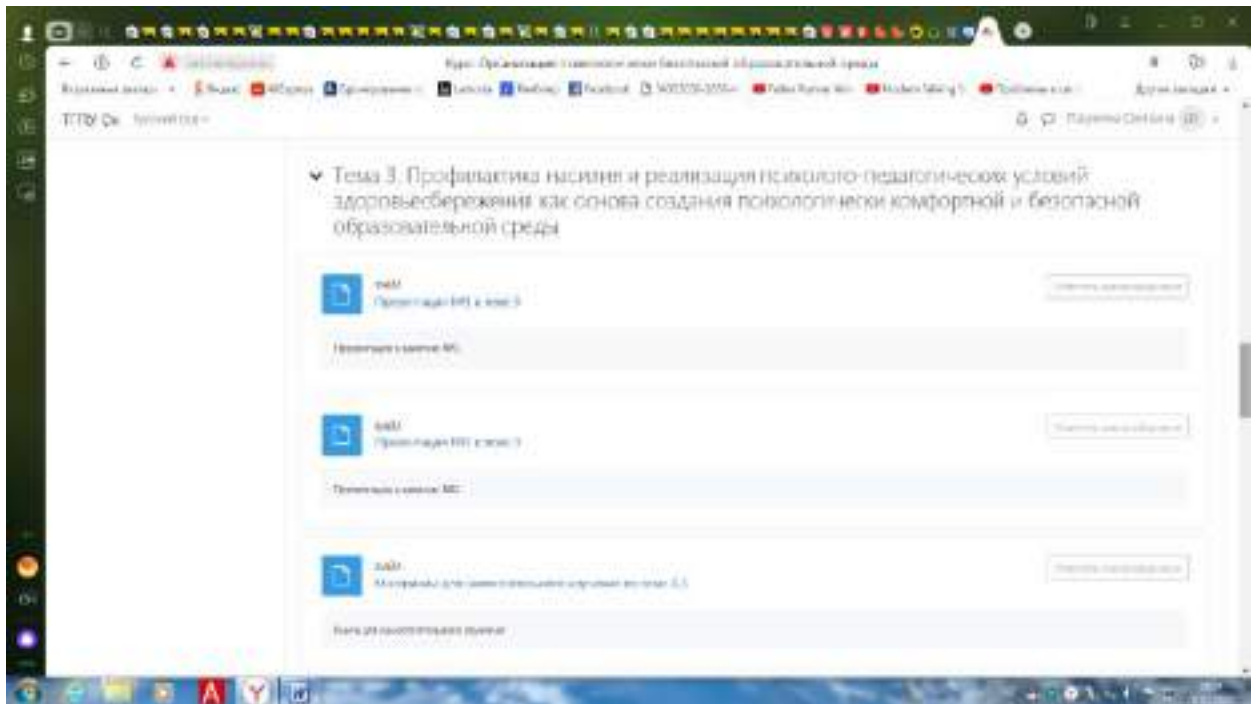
Курс: Организация психолого-педагогических условий безопасной образовательной среды

ТГПУ Ок

Тема 3. Профилактика насилия и реализация психолого-педагогических условий здоровьесбережения как основа создания психологически комфортной и безопасной образовательной среды

Файл
Презентация ЭИП к теме 3

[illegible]

Отметить как выполненный

Файл
Презентация ЭИП к теме 3

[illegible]

Отметить как выполненный

Файл
Материалы для самостоятельного изучения по теме 3.3

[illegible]

Отметить как выполненный